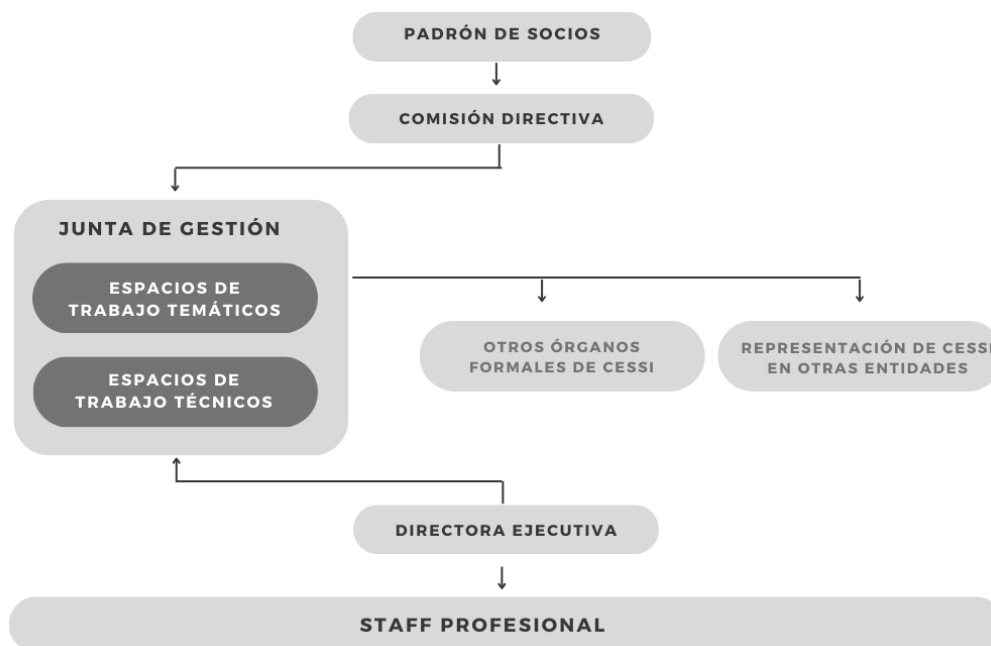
PADRÓN DE SOCIOS

COMISIÓN DIRECTIVA

JUNTA DE GESTIÓN

ESPACIOS DE TRABAJO TEMÁTICOS

ESPACIOS DE TRABAJO TÉCNICOS

OTROS ÓRGANOS FORMALES DE CESSI

REPRESENTACIÓN DE CESSI EN OTRAS ENTIDADES

DIRECTORA EJECUTIVA

STAFF PROFESIONAL